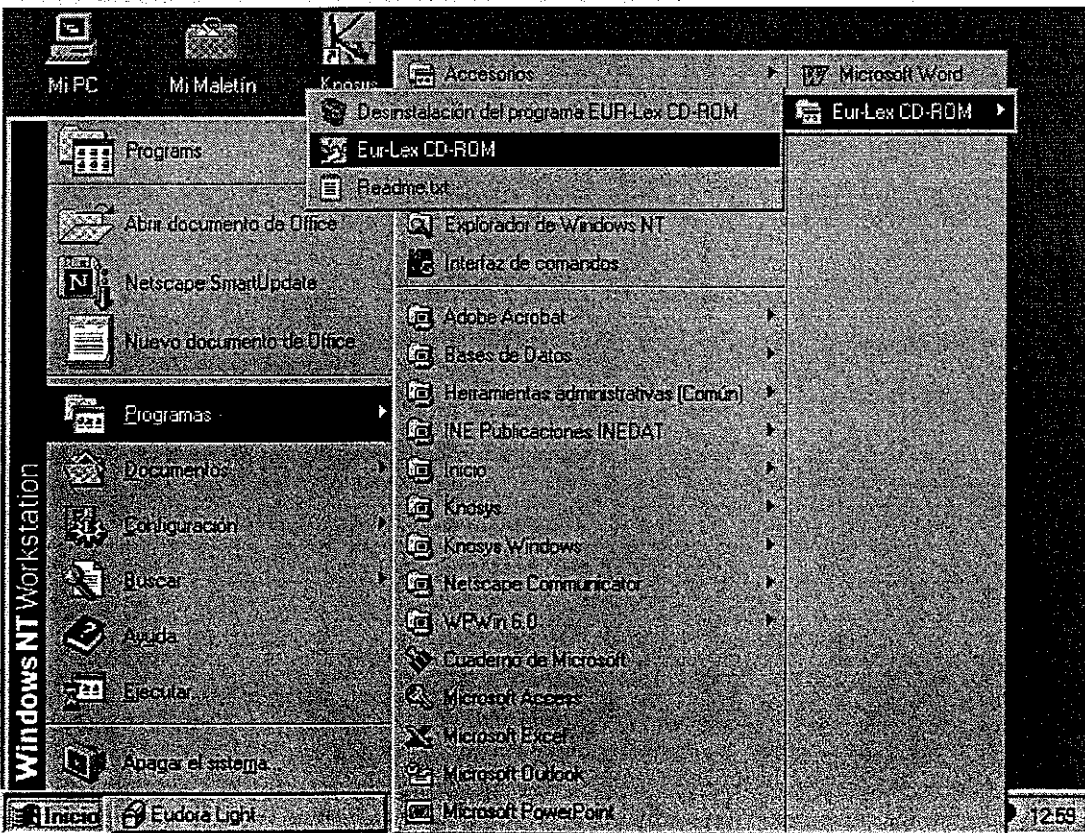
Mi PC

Mi Maletín

Knosys

Accesorios

Microsoft Word

Desinstalación del programa EUR-Lex CD-ROM

Eur-Lex CD-ROM

Eur-Lex CD-ROM

Readme.txt

Programs

Abrir documento de Office

Explorador de Windows NT

Interfaz de comandos

Netscape SmartUpdate

Nuevo documento de Office

Adobe Acrobat

Bases de Datos

Herramientas administrativas (Común)

Programas

INE Publicaciones INEDAT

Inicio

Documentos

Knosys

Configuración

Knosys Windows

Netscape Communicator

Buscar

WPWin 6.0

Ayuda

Cuaderno de Microsoft

Microsoft Access

Ejecutar

Microsoft Excel

Apagar el sistema

Microsoft Outlook

Microsoft PowerPoint

Windows NT Workstation

Inicio

Eudora Light

12:59